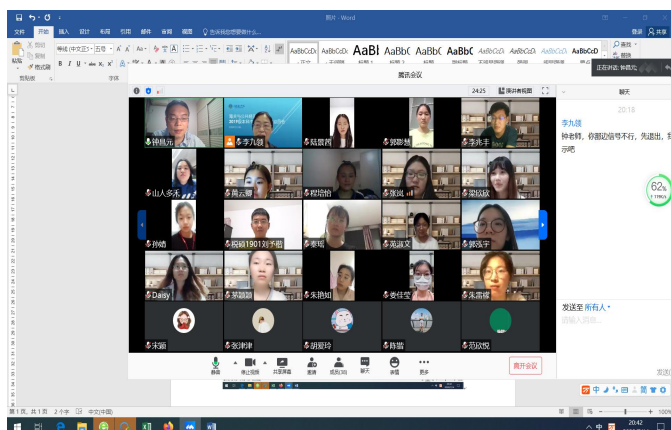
图片 - Word

文件 开始 插入 设计 布局 引用 邮件 审阅 视图 告诉我您想要做什么...

登录 共享

粘贴 剪贴板 字体

AaBbCcDc AaBbCcDc AaBl AaBbC AaBbC AaBbC AaBbCcDc AaBbCcDc AaBbCcDc AaBbCcD

查找 替换 选择

正在讲话: 钟晨元

腾讯会议

24:25 演讲者视图

钟晨元

李九强

陈晨再

郭影慧

李兆丰

山人多禾

黄云蕾

程培怡

张岚

梁锐欣

孙皓

税禧1901刘予晴

秦瑶

龙潇文

郭孫宇

Daisy

郭颖丽

朱艳如

姜佳莹

朱雪蓉

宋颖

张琳琳

胡爱玲

陈蕾

范欣悦

静音 停止视频 共享屏幕 邀请 成员(30) 聊天 表情 更多

离开会议

聊天

20:18

李九强

钟老师，你那边信号不行，先退出，我示吧

62%

发送至 所有人

请输入消息...

发送

第1页，共1页 2个字 中文(中国)

100%

20:42